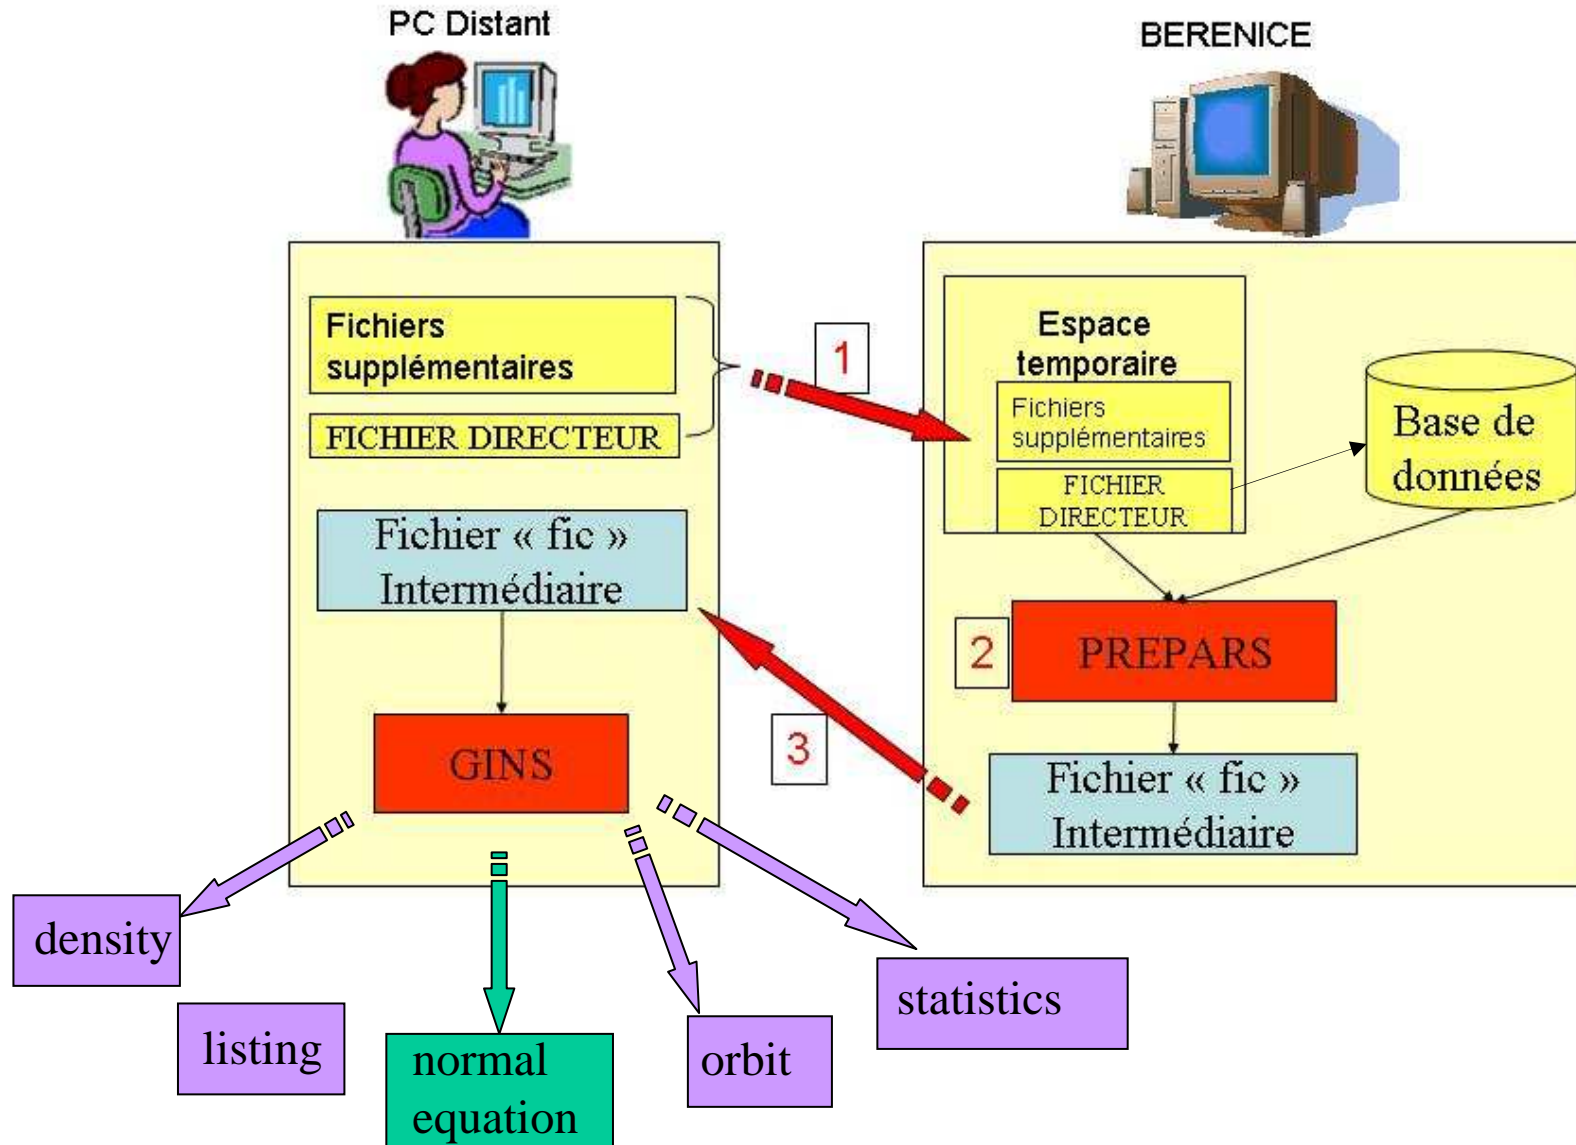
PC Distant

BERENICE

Fichiers supplémentaires

FICHIER DIRECTEUR

1

Espace temporaire

Fichiers supplémentaires

FICHIER DIRECTEUR

Base de données

Fichier « fic » Intermédiaire

2

PREPARS

3

GINS

Fichier « fic » Intermédiaire

density

listing

normal equation

orbit

statistics